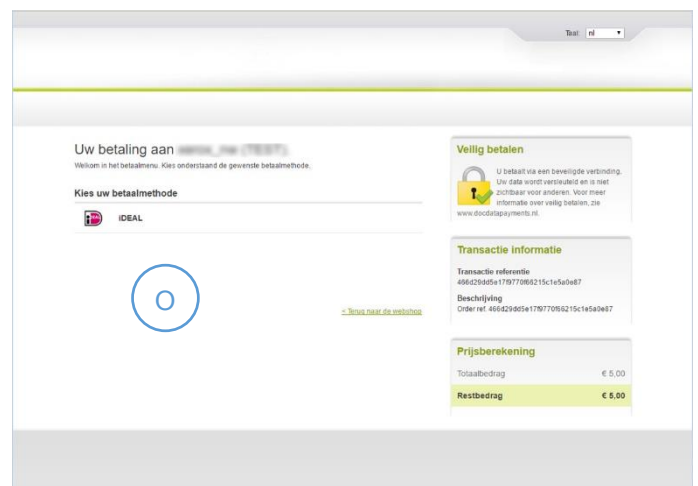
Taal: nl

Uw betaling aan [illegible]

Welkom in het betaalmenu. Kies onderstaand de gewenste betaalmethode.

Kies uw betaalmethode

iDEAL

O

< Terug naar de webshop

Veilig betalen

U betaalt via een beveiligde verbinding. Uw data wordt versleuteld en is niet zichtbaar voor anderen. Voor meer informatie over veilig betalen, zie www.docdatapayments.nl.

Transactie informatie

Transactie referentie
466d29dd5e17f9770f66215c1e5a0e87

Beschrijving
Order ref. 466d29dd5e17f9770f66215c1e5a0e87

Prijsberekening

| Totaalbedrag | € 5,00 |
|---|---|
| Restbedrag | € 5,00 |